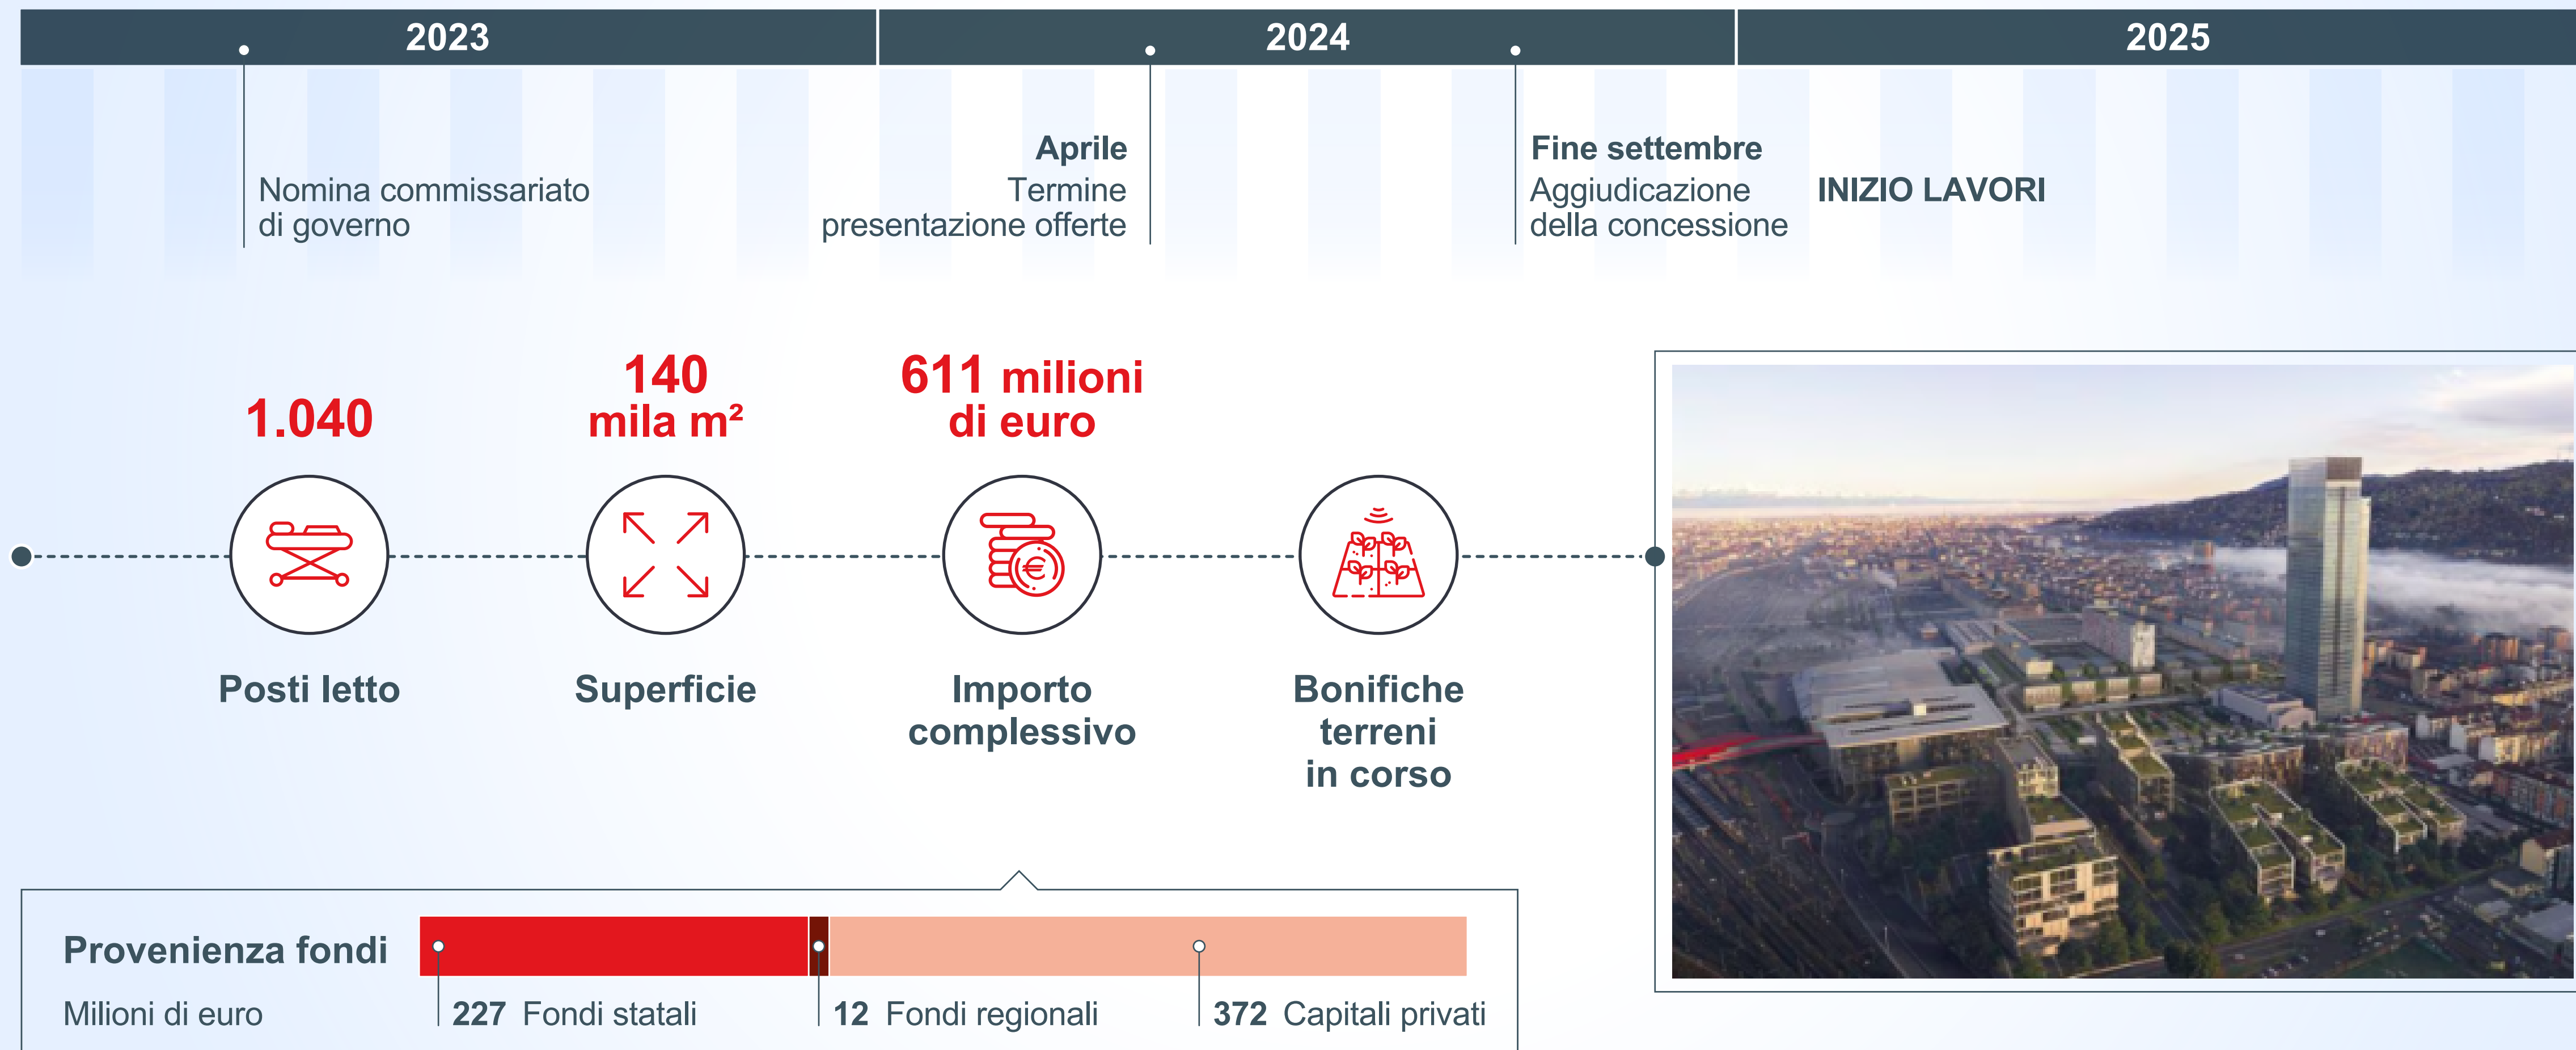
2023

2024

2025

Nomina commissariato di governo

Aprile
Termine presentazione offerte

Fine settembre
Aggiudicazione della concessione

INIZIO LAVORI

1.040
Posti letto

140 mila m²
Superficie

611 milioni di euro
Importo complessivo

Bonifiche terreni in corso

Provenienza fondi
Milioni di euro

227 Fondi statali

12 Fondi regionali

372 Capitali privati